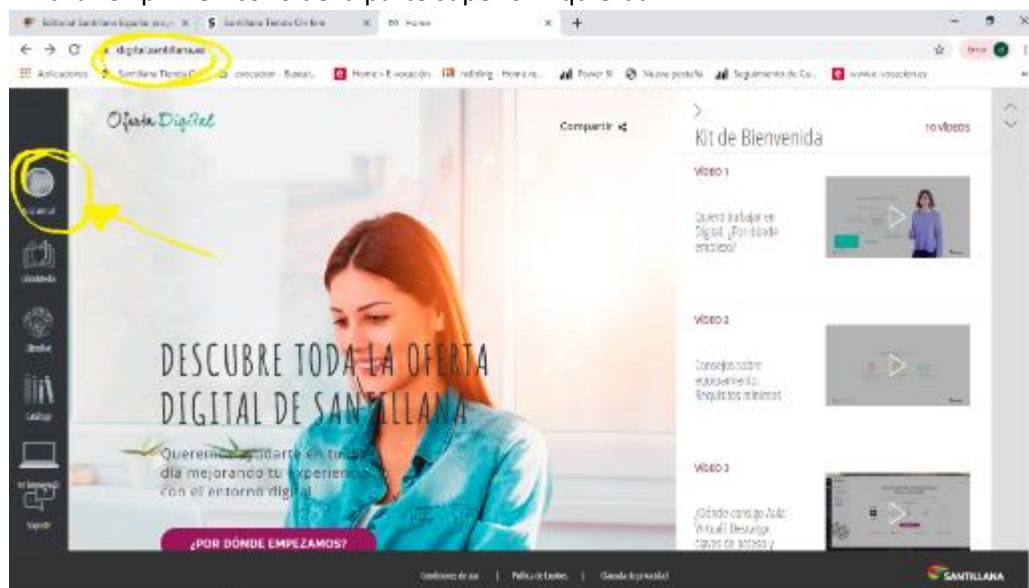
Editorial Santillana España pro... | Santillana Tienda On-line | Home

digital.santillana.es

Aplicaciones | Santillana Tienda O... | Home - Evocación | Power BI | Nueva pestaña | Seguimiento de Ca...

Oferta Digital

Compartir

Kit de Bienvenida

10 VÍDEOS

VÍDEO 1

¿Quieres trabajar en Digital. ¿Por dónde empiezo?

VÍDEO 2

Consejos sobre equipamiento. Requisitos mínimos

VÍDEO 3

¿Dónde consigo Aula Virtual? Descarga, claves de acceso y

Mi área

Biblioteca

Catálogo

Soporte

DESCUBRE TODA LA OFERTA DIGITAL DE SANTILLANA

Queremos ayudarte en tu día a día mejorando tu experiencia con el entorno digital

¿POR DÓNDE EMPEZAMOS?

Condiciones de uso | Política de Cookies | Cláusula de privacidad

SANTILLANA